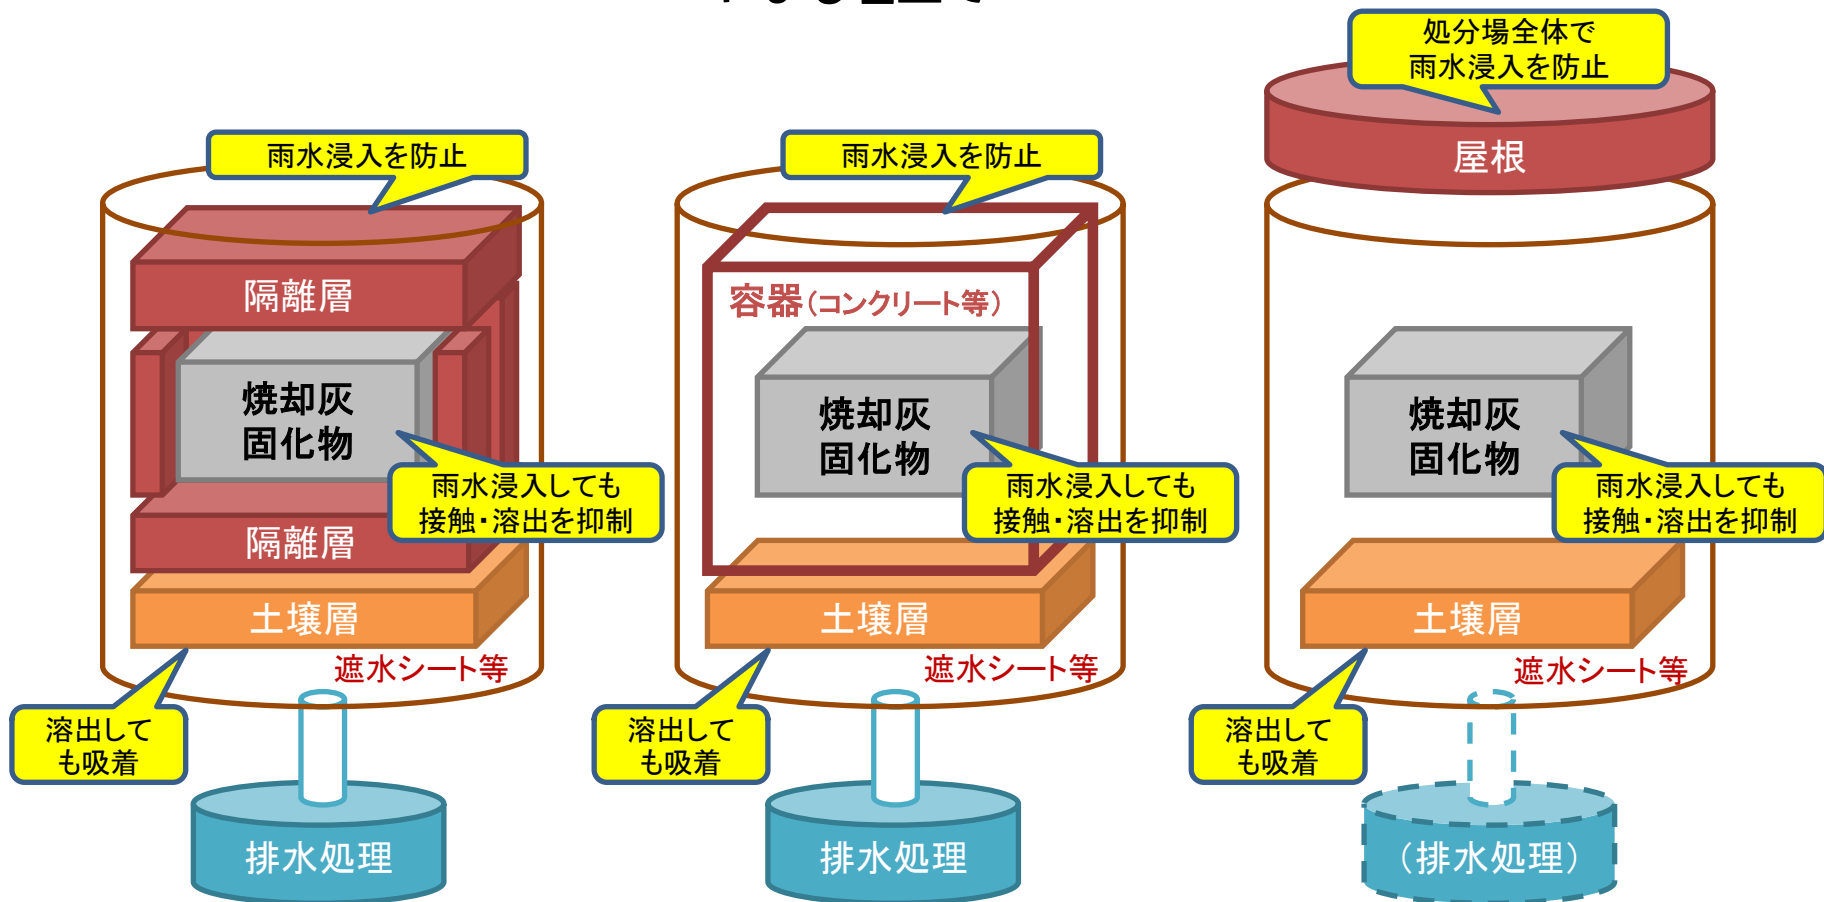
処分場全体で
雨水浸入を防止

屋根

雨水浸入を防止

隔離層

焼却灰
固化物

雨水浸入しても
接触・溶出を抑制

隔離層

土壌層

遮水シート等

溶出して
も吸着

排水処理

雨水浸入を防止

容器(コンクリート等)

焼却灰
固化物

雨水浸入しても
接触・溶出を抑制

土壌層

遮水シート等

溶出して
も吸着

排水処理

焼却灰
固化物

雨水浸入しても
接触・溶出を抑制

土壌層

遮水シート等

溶出して
も吸着

(排水処理)